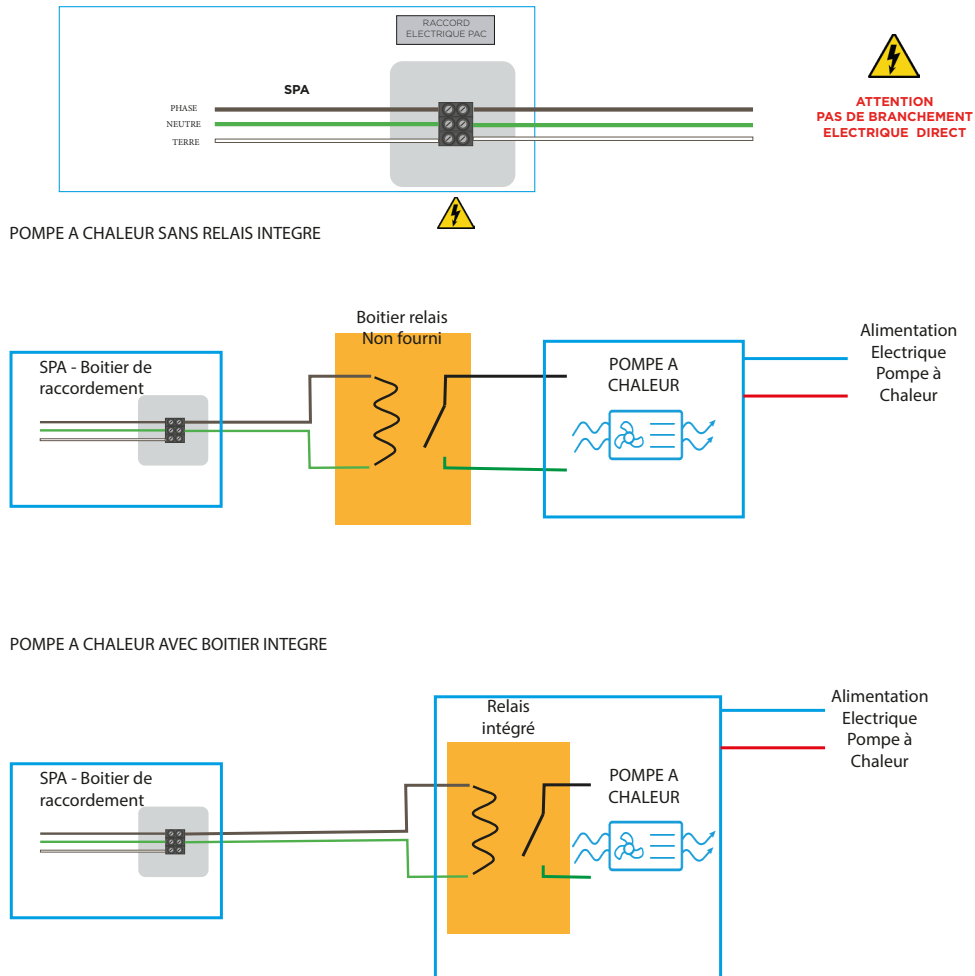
RACCORD ELECTRIQUE PAC

SPA

PHASE
NEUTRE
TERRE

ATTENTION
PAS DE BRANCHEMENT
ELECTRIQUE DIRECT

POMPE A CHALEUR SANS RELAIS INTEGRE

Boitier relais
Non fourni

SPA - Boitier de raccordement

POMPE A CHALEUR

Alimentation
Electrique
Pompe à
Chaleur

POMPE A CHALEUR AVEC BOITIER INTEGRE

Relais
intégré

SPA - Boitier de raccordement

POMPE A CHALEUR

Alimentation
Electrique
Pompe à
Chaleur